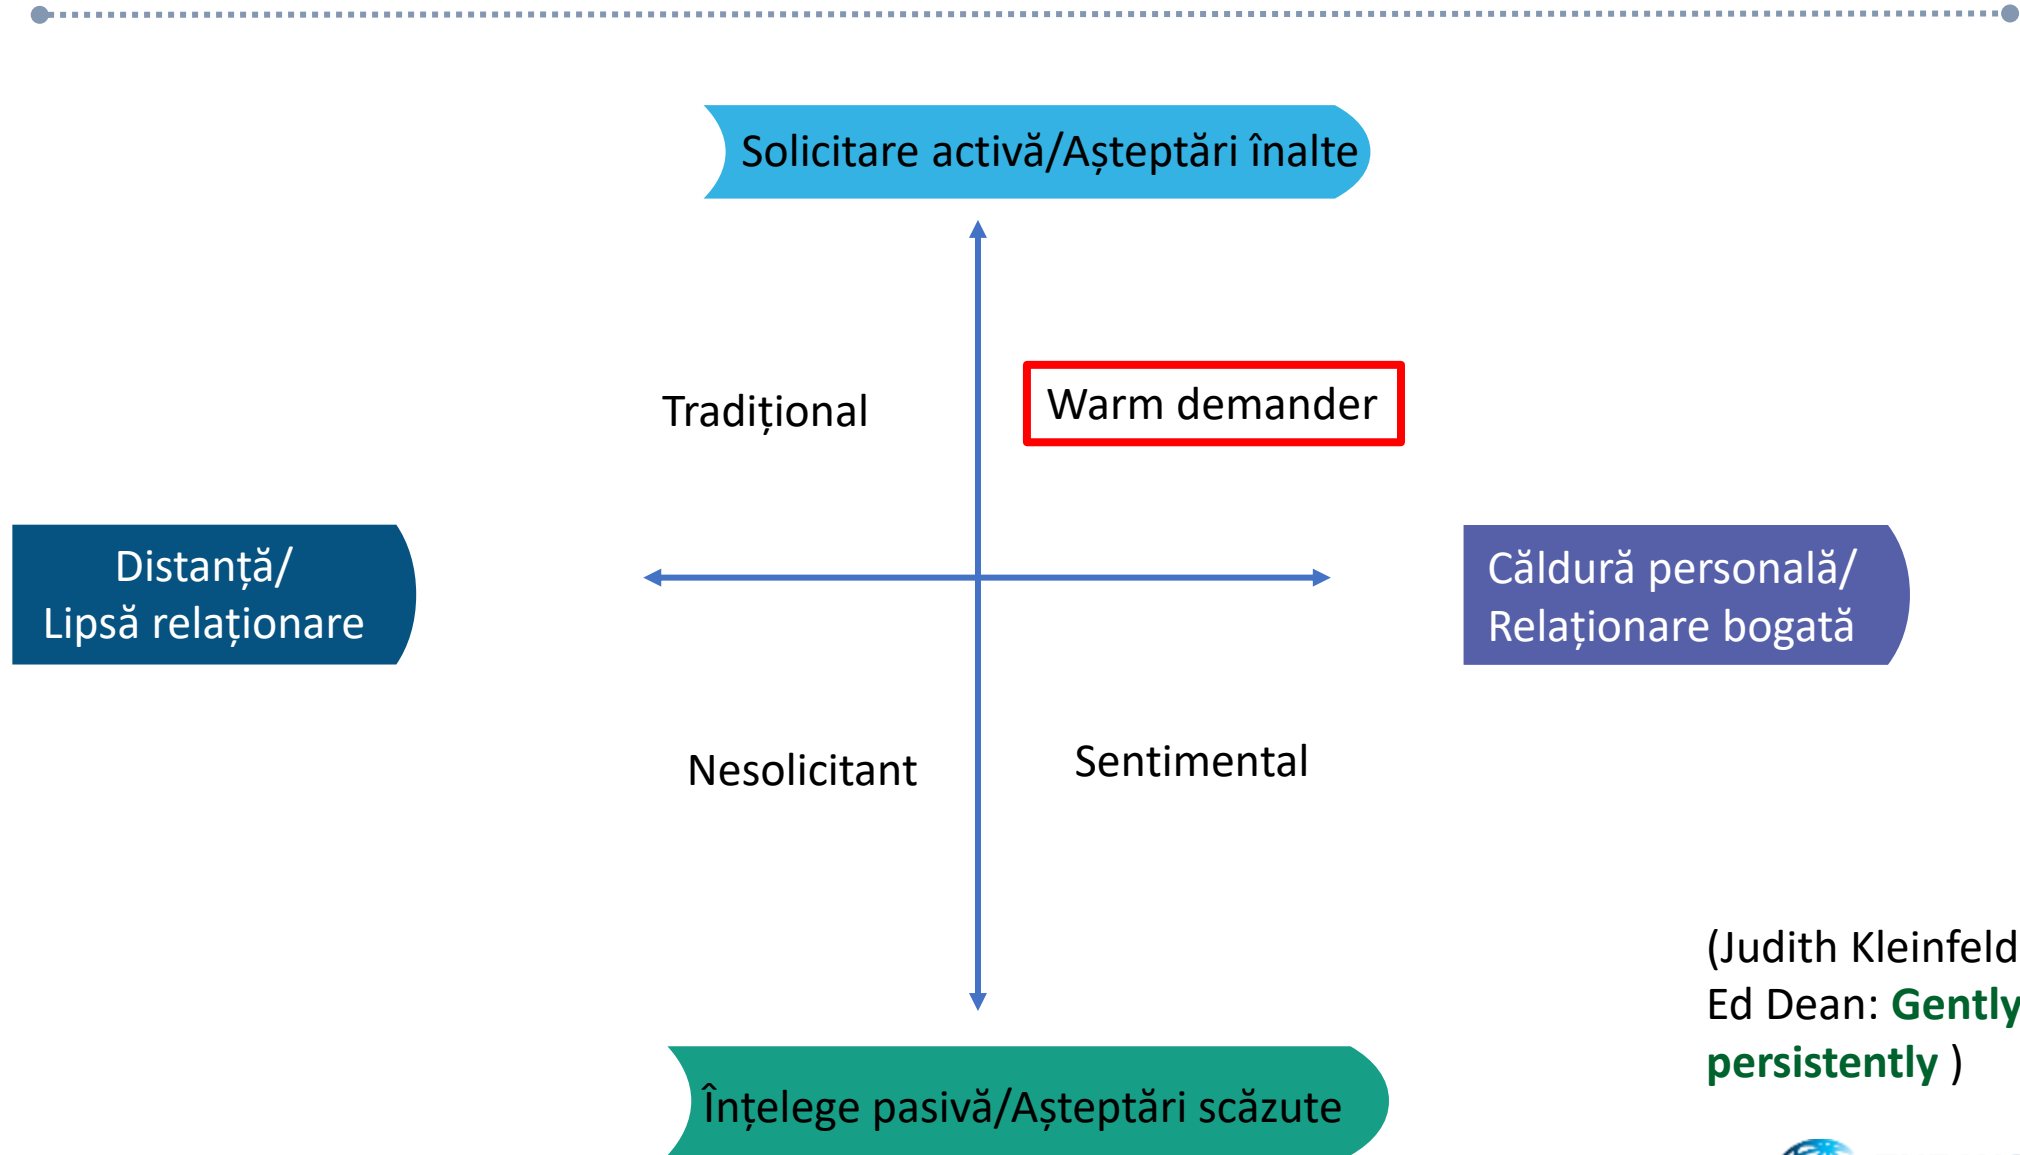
Solicitare activă/Așteptări înalte

Tradițional

Warm demander

Distanță/
Lipsă relaționare

Căldură personală/
Relaționare bogată

Nesolicitant

Sentimental

Înțelege pasivă/Așteptări scăzute

(Judith Kleinfeld
Ed Dean: Gently
persistently )